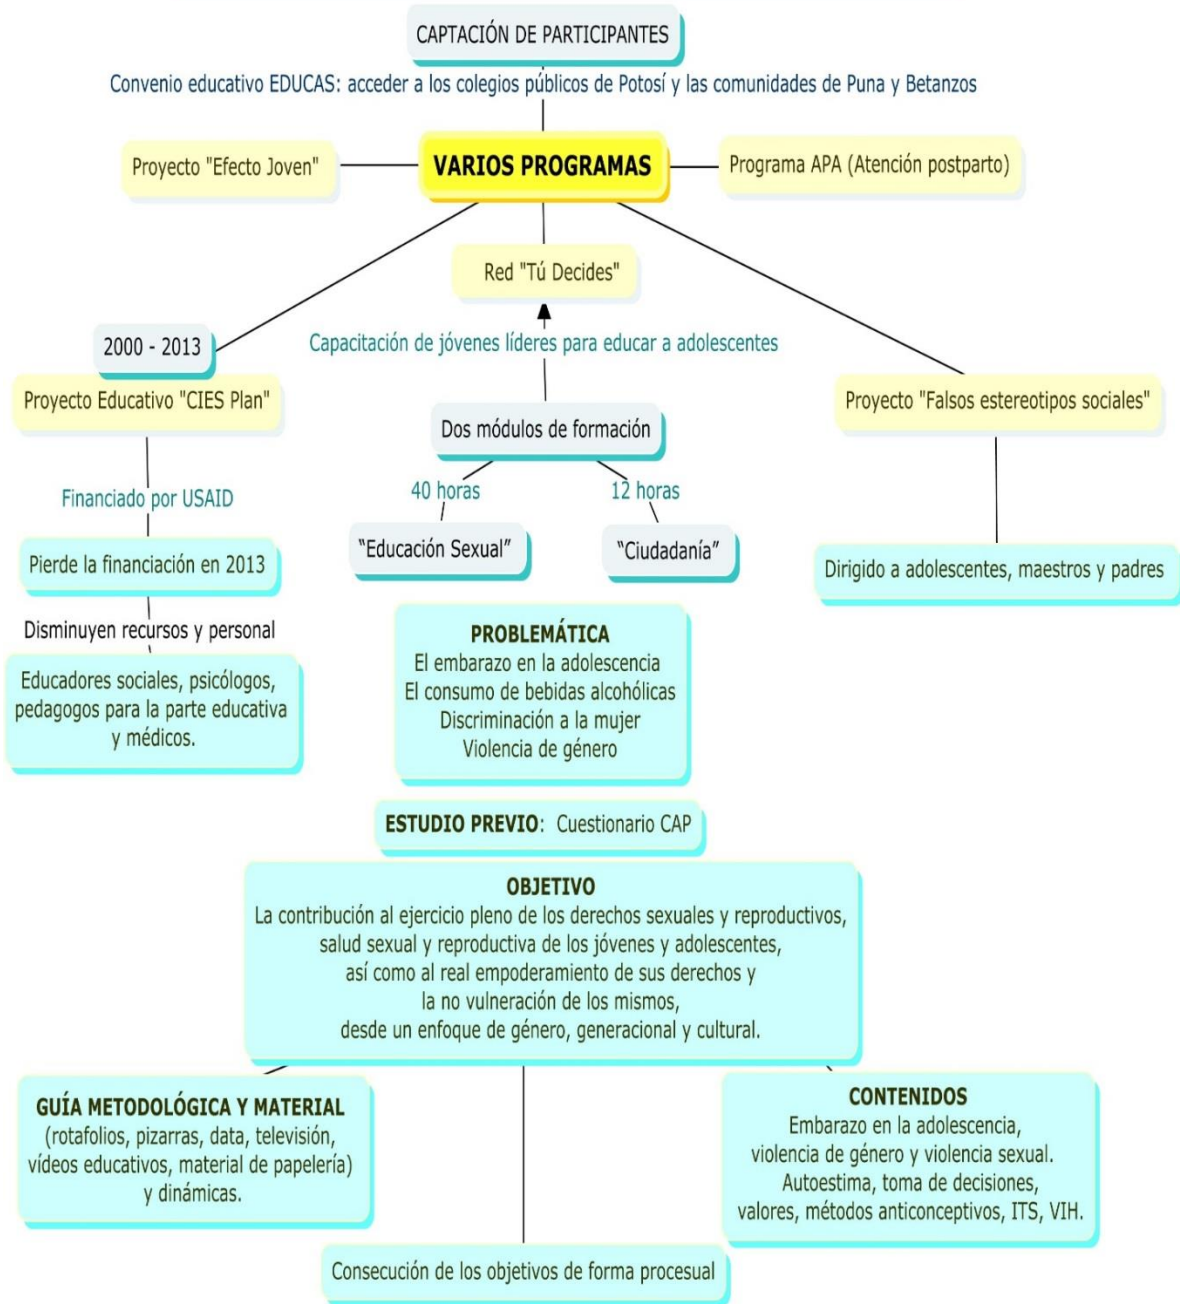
CAPTACIÓN DE PARTICIPANTES

Convenio educativo EDUCAS: acceder a los colegios públicos de Potosí y las comunidades de Puna y Betanzos

Proyecto "Efecto Joven"

VARIOS PROGRAMAS

Programa APA (Atención postparto)

Red "Tú Decides"

2000 - 2013

Capacitación de jóvenes líderes para educar a adolescentes

Proyecto Educativo "CIES Plan"

Proyecto "Falsos estereotipos sociales"

Dos módulos de formación

Financiado por USAID

40 horas

12 horas

"Educación Sexual"

"Ciudadanía"

Pierde la financiación en 2013

Dirigido a adolescentes, maestros y padres

Disminuyen recursos y personal

Educadores sociales, psicólogos, pedagogos para la parte educativa y médicos.

PROBLEMÁTICA
El embarazo en la adolescencia
El consumo de bebidas alcohólicas
Discriminación a la mujer
Violencia de género

ESTUDIO PREVIO: Cuestionario CAP

OBJETIVO
La contribución al ejercicio pleno de los derechos sexuales y reproductivos, salud sexual y reproductiva de los jóvenes y adolescentes, así como al real empoderamiento de sus derechos y la no vulneración de los mismos, desde un enfoque de género, generacional y cultural.

GUÍA METODOLÓGICA Y MATERIAL
(rotafolios, pizarras, data, televisión, vídeos educativos, material de papelería) y dinámicas.

CONTENIDOS
Embarazo en la adolescencia, violencia de género y violencia sexual. Autoestima, toma de decisiones, valores, métodos anticonceptivos, ITS, VIH.

Consecución de los objetivos de forma procesual